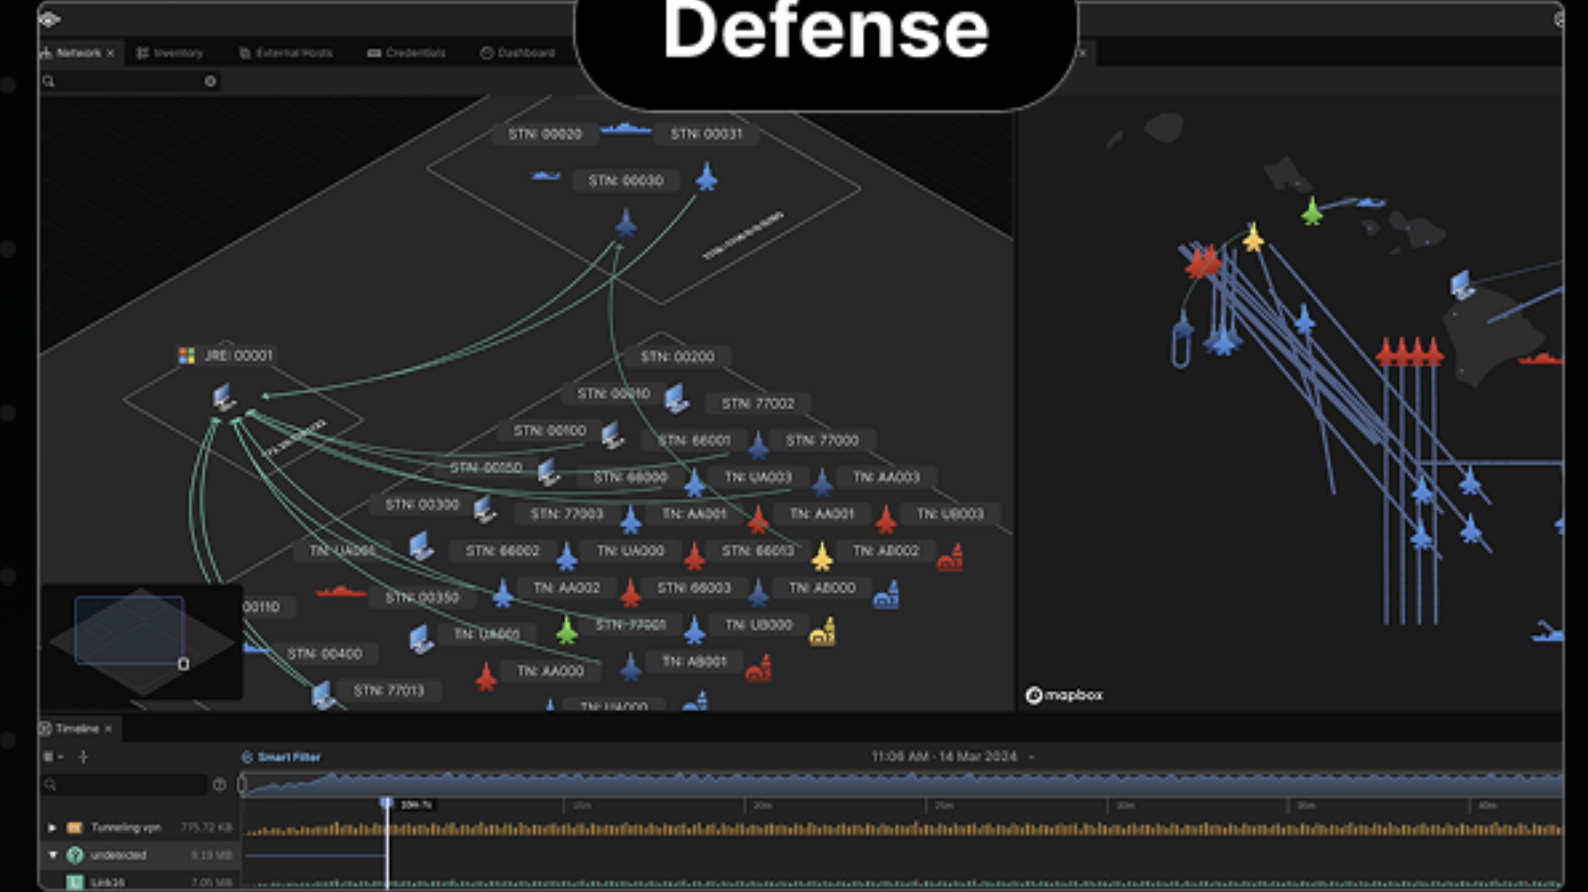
Defense

Network × Inventory External Hosts Credentials Dashboard

STN: 00020
STN: 00031
STN: 00030
JRE: 00001
STN: 00200
STN: 00010
STN: 77002
STN: 00100
STN: 66001
STN: 77000
STN: 00050
STN: 66000
TN: UA003
TN: AA003
STN: 00300
STN: 77003
TN: AA001
TN: AA001
TN: UB003
TN: UA001
STN: 66002
TN: UA000
STN: 66013
TN: AB002
00110
STN: 00350
TN: AA002
STN: 66003
TN: AB000
STN: 00400
TN: UA001
STN: 77001
TN: UB000
TN: AA000
TN: AB001
STN: 77013
TN: UA000

mapbox

Timeline ×
Smart Filter
11:06 AM - 14 Mar 2024
Tunneling vpn 775.72 KB
undetected 5.13 MB
Link16 7.05 MB